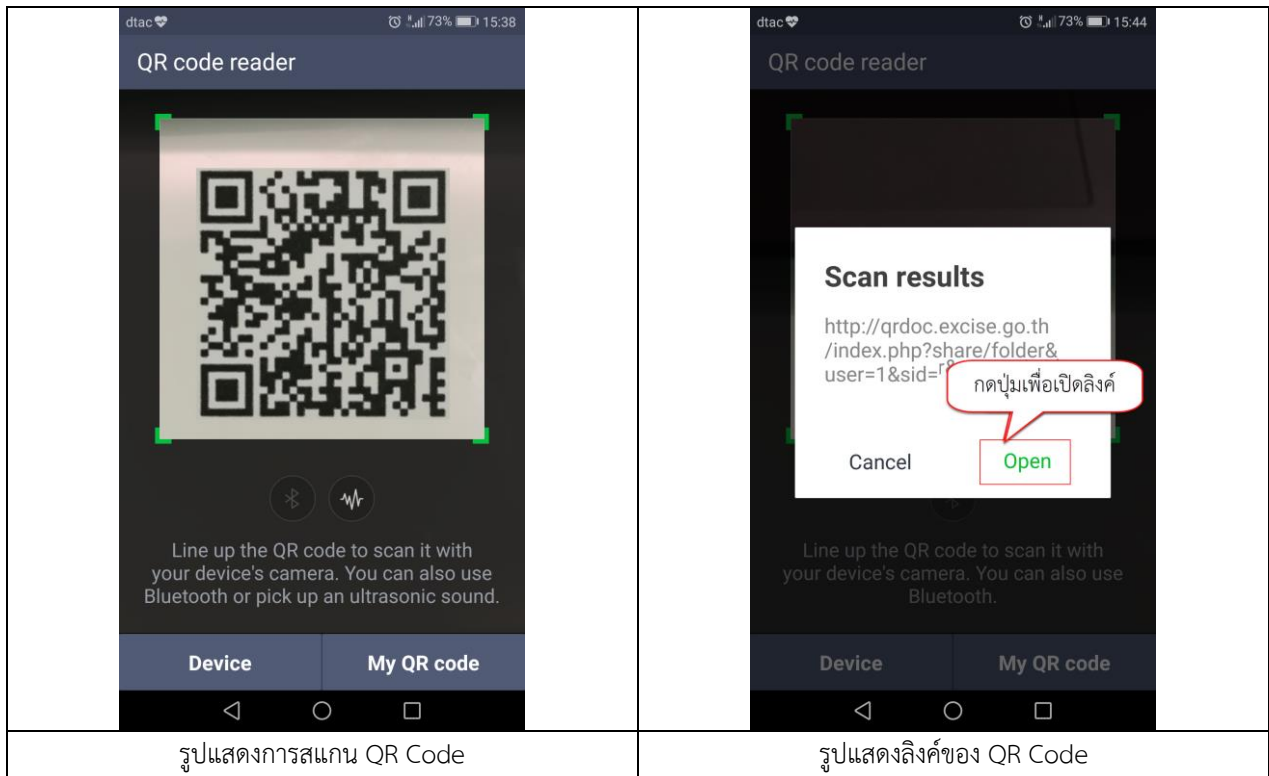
| dtac 73% 15:38<br>QR code reader<br>Line up the QR code to scan it with your device's camera. You can also use Bluetooth or pick up an ultrasonic sound.<br>Device My QR code | dtac 73% 15:44<br>QR code reader<br>Scan results<br>http://qrdoc.excise.go.th/index.php?share/folder&user=1&sid=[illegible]<br>กดปุ่มเพื่อเปิดลิงค์<br>Cancel Open<br>Line up the QR code to scan it with your device's camera. You can also use Bluetooth.<br>Device My QR code |
|---|---|
| รูปแสดงการสแกน QR Code | รูปแสดงลิงค์ของ QR Code |